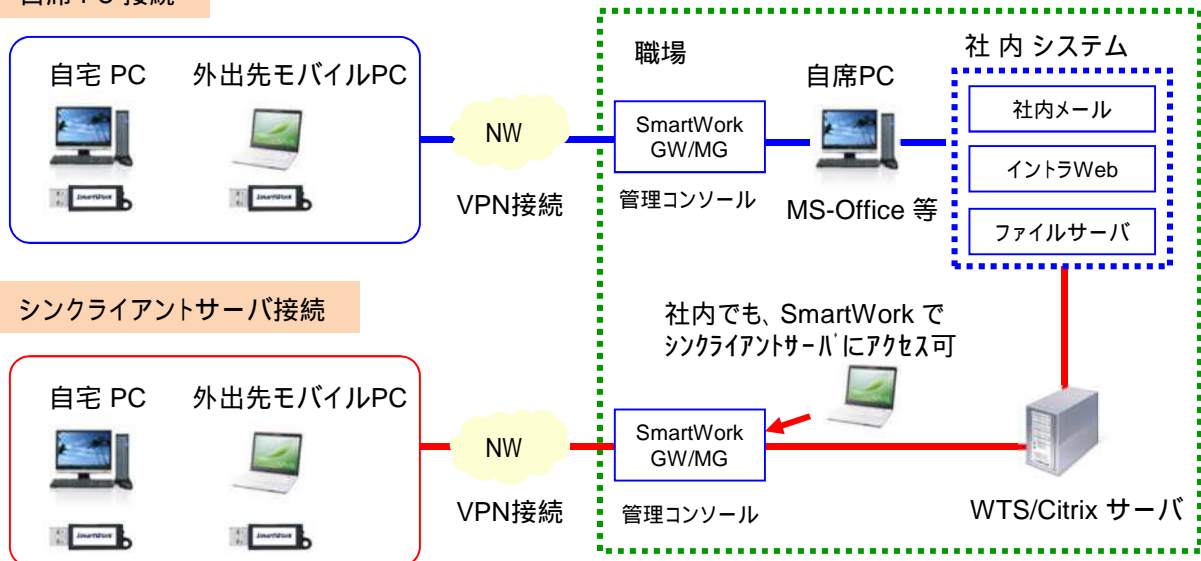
自席PC接続

自宅 PC
外出先モバイルPC

NW

VPN接続

職場

SmartWork GW/MG

管理コンソール

自席PC

MS-Office 等

社内システム

社内メール

イントラWeb

ファイルサーバ

シンクライアントサーバ接続

社内でも、SmartWork で シンクライアントサーバにアクセス可

自宅 PC
外出先モバイルPC

NW

VPN接続

SmartWork GW/MG

管理コンソール

WTS/Citrix サーバ